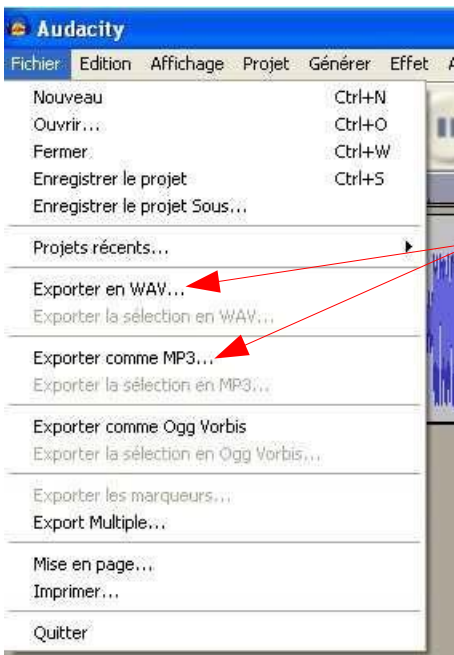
Audacity

Fichier Edition Affichage Projet Générer Effet A

Nouveau Ctrl+N
Ouvrir... Ctrl+O
Fermer Ctrl+W
Enregistrer le projet Ctrl+S
Enregistrer le projet Sous...

Projets récents...

Exporter en WAV...
Exporter la sélection en WAV...

Exporter comme MP3...
Exporter la sélection en MP3...

Exporter comme Ogg Vorbis
Exporter la sélection en Ogg Vorbis...

Exporter les marqueurs...
Export Multiple...

Mise en page...
Imprimer...

Quitter